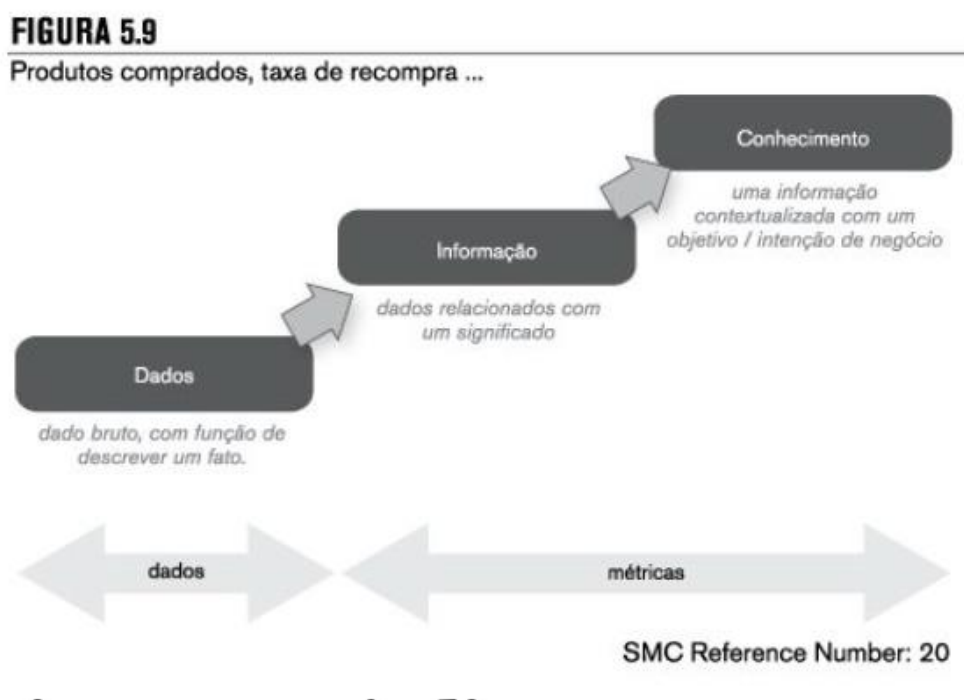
FIGURA 5.9

Produtos comprados, taxa de recompra ...

Conhecimento

uma informação contextualizada com um objetivo / intenção de negócio

Informação

dados relacionados com um significado

Dados

dado bruto, com função de descrever um fato.

dados

métricas

SMC Reference Number: 20